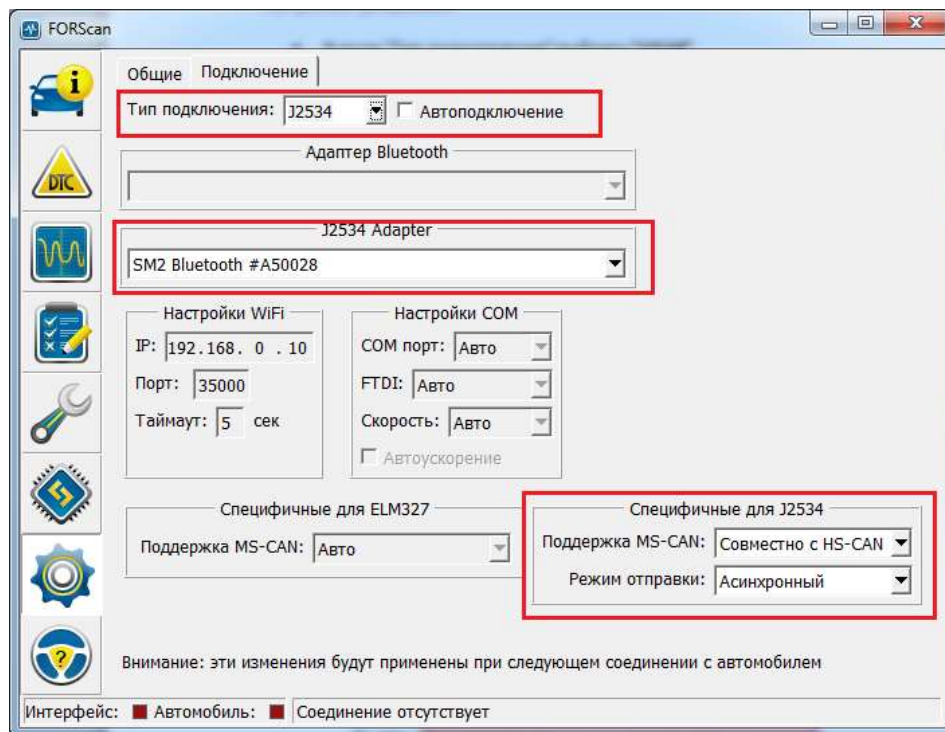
FORScan

Общие | Подключение

Тип подключения: J2534 Автоподключение

Адаптер Bluetooth

J2534 Adapter

SM2 Bluetooth #A50028

Настройки WiFi

IP: 192.168. 0 . 10

Порт: 35000

Таймаут: 5 сек

Настройки COM

COM порт: Авто

FTDI: Авто

Скорость: Авто

Автоускорение

Специфичные для ELM327

Поддержка MS-CAN: Авто

Специфичные для J2534

Поддержка MS-CAN: Совместно с HS-CAN

Режим отправки: Асинхронный

DTC

Внимание: эти изменения будут применены при следующем соединении с автомобилем

Интерфейс: Автомобиль: Соединение отсутствует